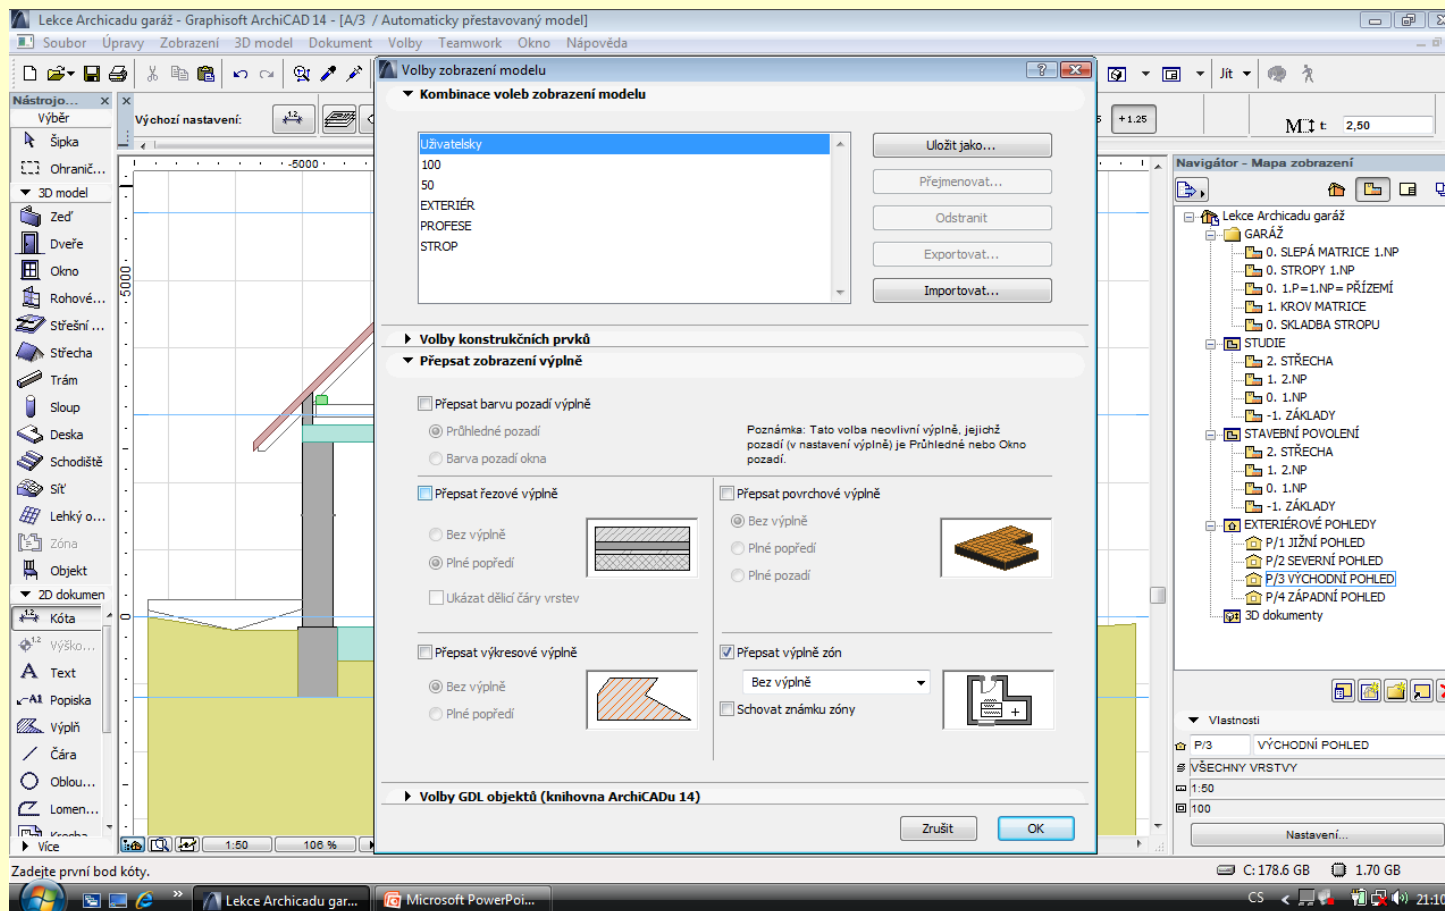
Lekce Archicadu garáž - Graphisoft ArchiCAD 14 - [A/3 / Automaticky přestavovaný model]

Soubor Úpravy Zobrazení 3D model Dokument Volby Teamwork Okno Nápověda

Nástrojo... Výběr Šipka Ohranič... 3D model Zeď Dveře Okno Rohové... Střešní ... Střecha Trám Sloup Deska Schodiště Síť Lehký o... Zóna Objekt 2D dokumen Kóta Výško... Text Popiska Výplň Čára Oblou... Lomen... Kresba Více

Výchozí nastavení:

-5000

-5000

1:50 106 %

+1.25

t: 2,50

Volby zobrazení modelu

Kombinace voleb zobrazení modelu

Uživatelsky
100
50
EXTERIÉR
PROFESE
STROP

Uložit jako...
Přejmenovat...
Odstranit
Exportovat...
Importovat...

Volby konstrukčních prvků

Přepsat zobrazení výplně

Přepsat barvu pozadí výplně
Průhledné pozadí
Barva pozadí okna

Poznámka: Tato volba neovlivní výplně, jejichž pozadí (v nastavení výplně) je Průhledné nebo Okno pozadí.

Přepsat řezové výplně
Bez výplně
Plné popředí
Ukázat dělicí čáry vrstev

Přepsat povrchové výplně
Bez výplně
Plné popředí
Plné pozadí

Přepsat výkresové výplně
Bez výplně
Plné popředí

Přepsat výplně zón
Bez výplně
Schovat známku zóny

Volby GDL objektů (knihovna ArchiCADu 14)

Zrušit OK

Navigátor - Mapa zobrazení

Lekce Archicadu garáž
GARÁŽ
0. SLEPÁ MATRICE 1.NP
0. STROPY 1.NP
0. 1.P=1.NP= PŘÍZEMÍ
1. KROV MATRICE
0. SKLADBA STROPU
STUDIE
2. STŘECHA
1. 2.NP
0. 1.NP
-1. ZÁKLADY
STAVEBNÍ POVOLENÍ
2. STŘECHA
1. 2.NP
0. 1.NP
-1. ZÁKLADY
EXTERIÉROVÉ POHLEDY
P/1 JIŽNÍ POHLED
P/2 SEVERNÍ POHLED
P/3 VÝCHODNÍ POHLED
P/4 ZÁPADNÍ POHLED
3D dokumenty

Vlastnosti
P/3 VÝCHODNÍ POHLED
VŠECHNY VRSTVY
1:50
100
Nastavení...

Zadejte první bod kóty.

C: 178.6 GB 1.70 GB

Lekce Archicadu gar... Microsoft PowerPoi... CS 21:10